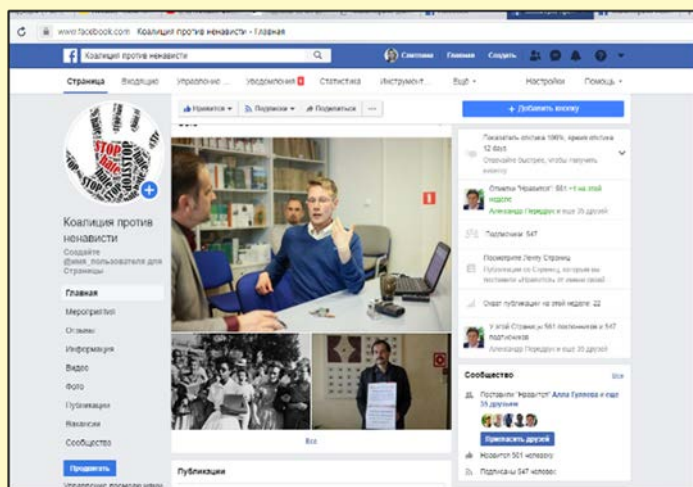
www.facebook.com Коалиция против ненависти - Главная

Коалиция против ненависти

Светлана Главная Создать

Страница Входящие Управление ... Уведомления Статистика Инструмент... Ещё Настройки Помощь

Нравится Подписки Поделиться ...

+ Добавить кнопку

STOP hate

Коалиция против ненависти

Создайте @имя_пользователя для Страницы

Главная
Мероприятия
Отзывы
Информация
Видео
Фото
Публикации
Вакансии
Сообщества

Продвигать

Показатель ответов 100%, время ответа 12 days
Отвечайте быстрее, чтобы получить значок

Отметки "Нравится": 561 +1 на этой неделе
Александр Передрук и еще 35 друзей

Подписчики: 547

Посмотрите Ленту Страниц
Публикации со Страниц, которые вы отметили "Нравится", от своего имени

Охват публикации на этой неделе: 22

У этой Страницы 561 поклонников и 547 подписчиков
Александр Передрук и еще 35 друзей

Сообщество Все

Поставили "Нравится" Алла Гуляева и еще 35 друзей

Пригласить друзей

Нравится 561 человеку

Подписаны 547 человек

Все

Публикации